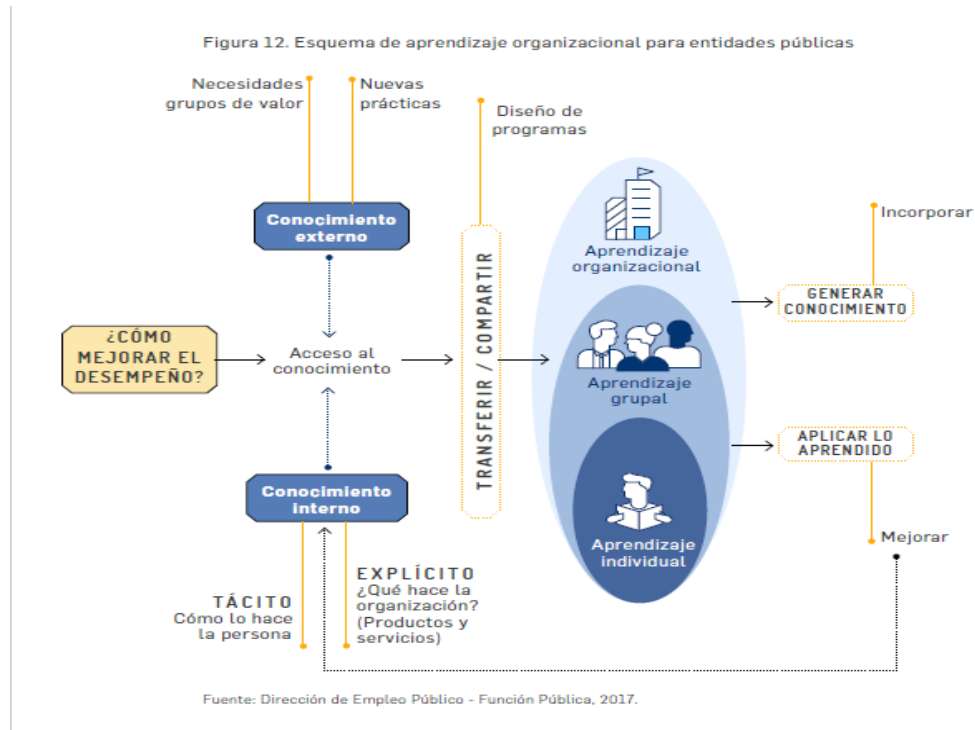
Figura 12. Esquema de aprendizaje organizacional para entidades públicas

Necesidades grupos de valor

Nuevas prácticas

Diseño de programas

Conocimiento externo

¿CÓMO MEJORAR EL DESEMPEÑO?

Acceso al conocimiento

TRANSFERIR / COMPARTIR

Aprendizaje organizacional

Aprendizaje grupal

Aprendizaje individual

Incorporar

GENERAR CONOCIMIENTO

APLICAR LO APRENDIDO

Mejorar

Conocimiento interno

TÁCITO
Cómo lo hace la persona

EXPLÍCITO
¿Qué hace la organización? (Productos y servicios)

Fuente: Dirección de Empleo Público - Función Pública, 2017.